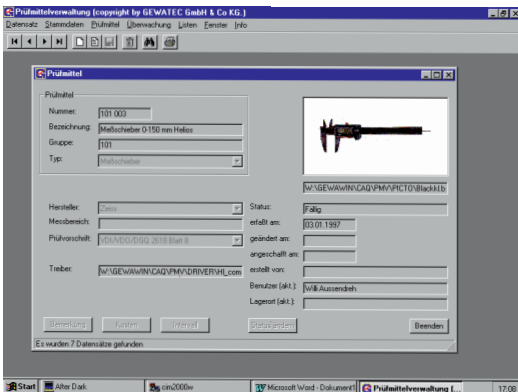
Prüfmittelverwaltung (copyright by GEWATEC GmbH & Co KG.)
Datensatz Stammdaten Prüfmittel Überwachung Listen Fenster Info

Prüfmittel

Prüfmittel
Nummer: 101 003
Bezeichnung: Meßschieber 0-150 mm Helios
Gruppe: 101
Typ: Meßschieber

W:\GEWAWIN\CAQ\PMV\PICTO\Black1.b

Hersteller: Zeiss
Messbereich:
Prüfvorschrift: VDI/VDE/DGQ 2618 Blatt 8
Treiber: W:\GEWAWIN\CAQ\PMV\DRIVER\HI_com

Status: Fällig
erfaßt am: 03.01.1997
geändert am:
angeschafft am:
erstellt von:
Benutzer (akt.): Willi Aussendreh
Lagerort (akt.):

Bemerkung Kosten Intervall Status ändern Beenden

Es wurden 7 Datensätze gefunden.

Start After Dark cim2000w Microsoft Word - Dokument1 Prüfmittelverwaltung [... 17:08